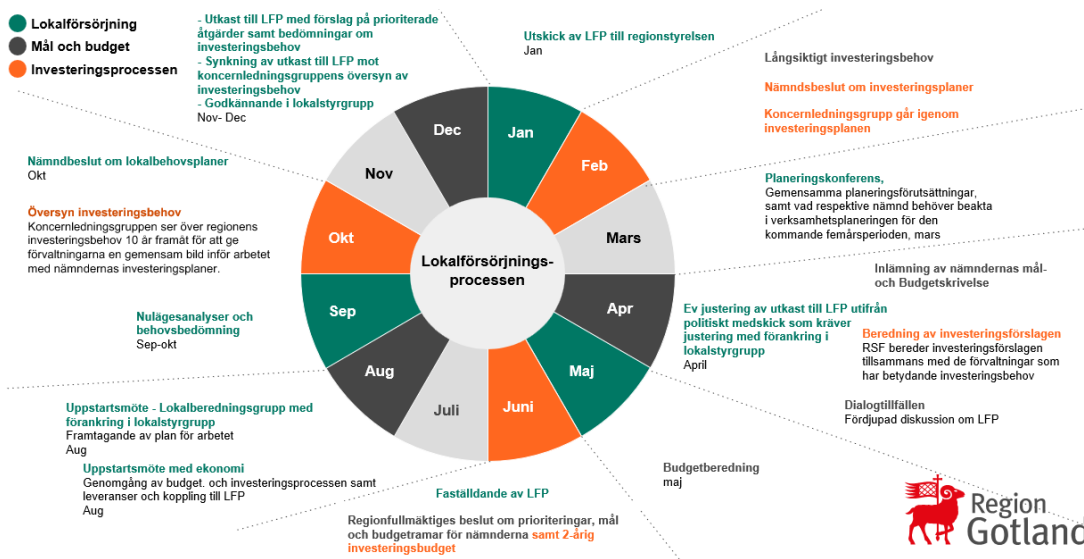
Lokalförsörjning
Mål och budget
Investeringsprocessen

- Utkast till LFP med förslag på prioriterade åtgärder samt bedömningar om investeringsbehov
- Synkning av utkast till LFP mot koncernledningsgruppens översyn av investeringsbehov
- Godkännande i lokalstyrgrupp
Nov- Dec

Utskick av LFP till regionstyrelsen
Jan

Långsiktigt investeringsbehov

Nämndsbeslut om investeringsplaner

Koncernledningsgrupp går igenom investeringsplanen

Nämndbeslut om lokalbehovsplaner
Okt

Planeringskonferens,
Gemensamma planeringsförutsättningar, samt vad respektive nämnd behöver beakta i verksamhetsplaneringen för den kommande femårsperioden, mars

Översyn investeringsbehov
Koncernledningsgruppen ser över regionens investeringsbehov 10 år framåt för att ge förvaltningarna en gemensam bild inför arbetet med nämndernas investeringsplaner.

Dec
Jan
Feb
Mars
Apr
Maj
Juni
Juli
Aug
Sep
Okt
Nov

Lokalförsörjnings-processen

Inlämning av nämndernas mål- och Budgetskrivelse

Nulägesanalyser och behovsbedömning
Sep-okt

Ev justering av utkast till LFP utifrån politiskt medskick som kräver justering med förankring i lokalstyrgrupp
April

Beredning av investeringsförslagen
RSF bereder investeringsförslagen tillsammans med de förvaltningar som har betydande investeringsbehov

Dialogtillfällen
Fördjupad diskussion om LFP

Uppstartsmöte - Lokalberedningsgrupp med förankring i lokalstyrgrupp
Framtagande av plan för arbetet
Aug

Uppstartsmöte med ekonomi
Genomgång av budget. och investeringsprocessen samt leveranser och koppling till LFP
Aug

Budgetberedning
maj

Faställdande av LFP

Regionfullmäktiges beslut om prioriteringar, mål och budgetramar för nämnderna samt 2-årig investeringsbudget

Region Gotland